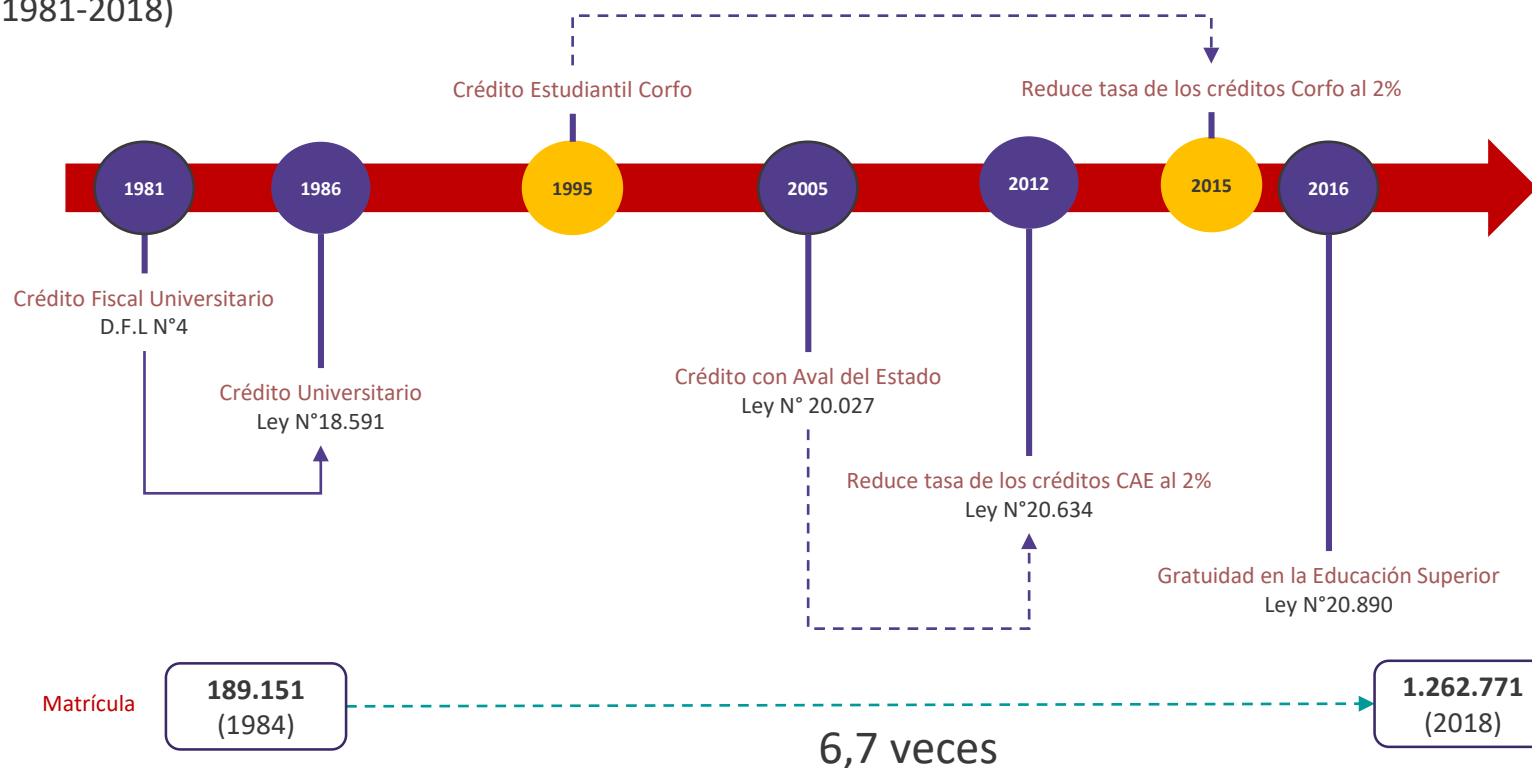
1981-2018)

Crédito Estudiantil Corfo

Reduce tasa de los créditos Corfo al 2%

1981 1986 1995 2005 2012 2015 2016

Crédito Fiscal Universitario
D.F.L N°4

Crédito Universitario
Ley N°18.591

Crédito con Aval del Estado
Ley N° 20.027

Reduce tasa de los créditos CAE al 2%
Ley N°20.634

Gratuidad en la Educación Superior
Ley N°20.890

Matrícula

**189.151**
(1984)

**1.262.771**
(2018)

6,7 veces